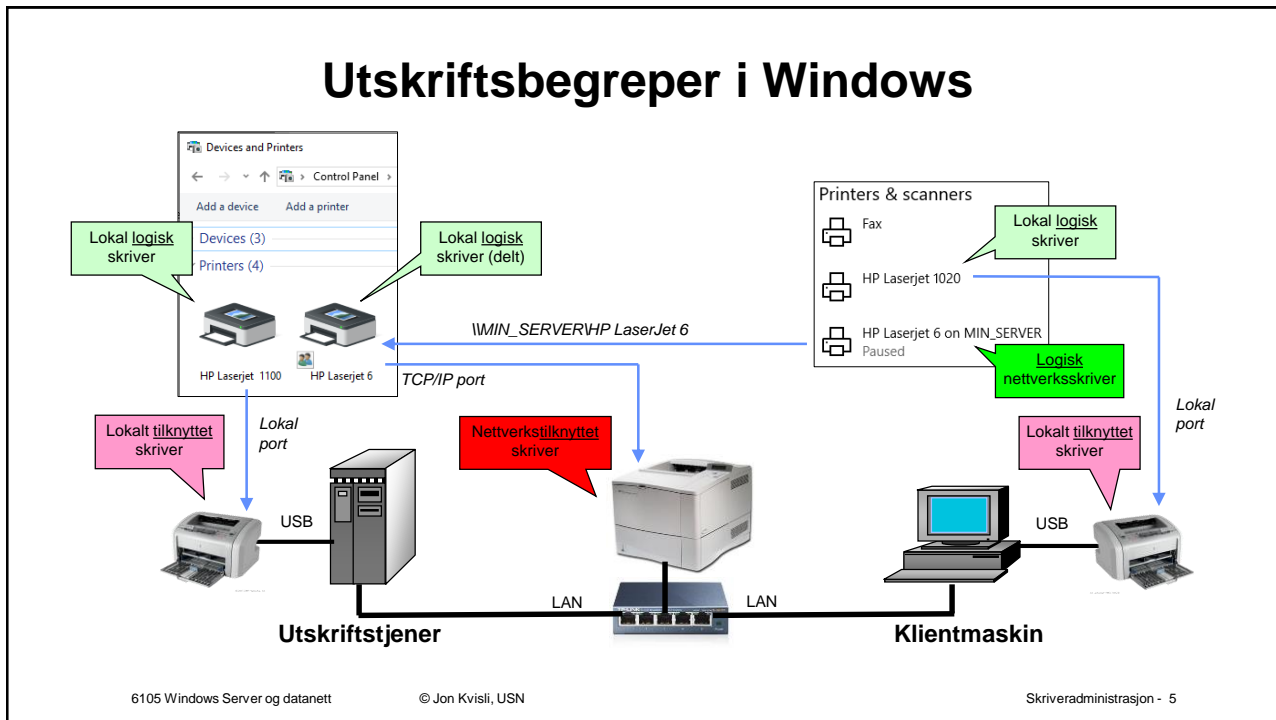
Utskriftsbegreper i Windows

Devices and Printers

Control Panel

Add a device Add a printer

Devices (3)

Printers (4)

Lokal logisk skriver

Lokal logisk skriver (delt)

HP Laserjet 1100 HP Laserjet 6

Printers & scanners

Fax

Lokal logisk skriver

HP Laserjet 1020

HP Laserjet 6 on MIN_SERVER
Paused

Logisk nettverksskriver

\\MIN_SERVER\HP LaserJet 6

TCP/IP port

Lokal port

Lokal port

Lokalt tilknyttet skriver

Nettverkstilknyttet skriver

Lokalt tilknyttet skriver

USB

USB

LAN

LAN

Utskriftstjener

Klientmaskin

6105 Windows Server og datanett © Jon Kvisli, USN Skriveradministrasjon - 5